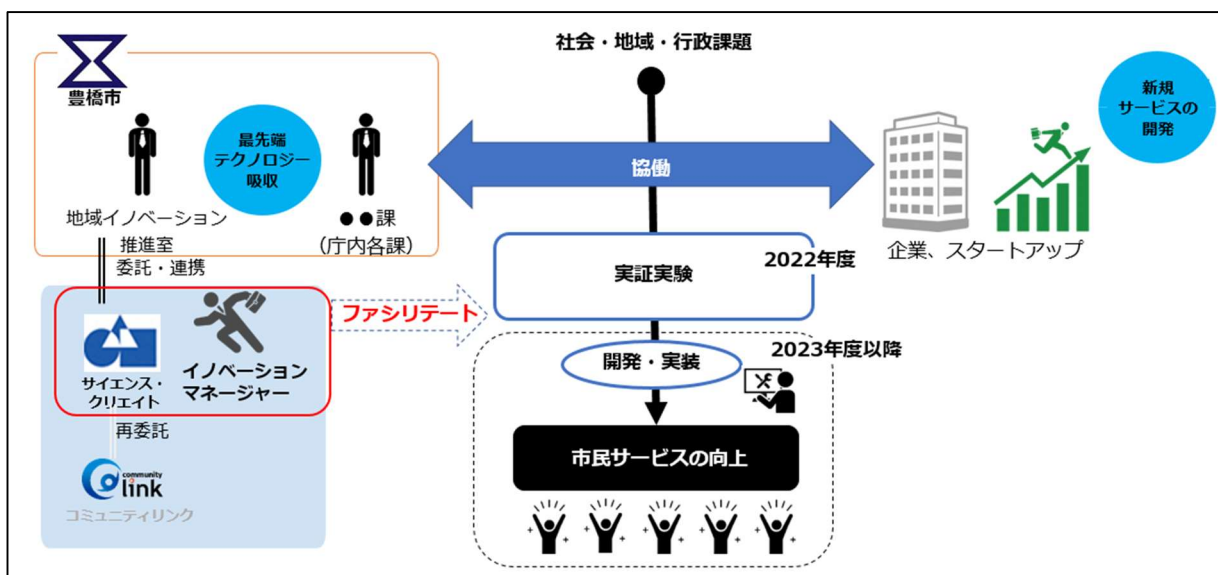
豊橋市

最先端
テクノロジー
吸収

地域イノベーション
推進室

●●課
（庁内各課）

社会・地域・行政課題

協働

新規
サービスの
開発

企業、スタートアップ

委託・連携

サイエンス・
クリエイト

イノベーション
マネージャー

ファシリテート

実証実験

2022年度

2023年度以降

開発・実装

市民サービスの向上

再委託

community
link
コミュニティリンク